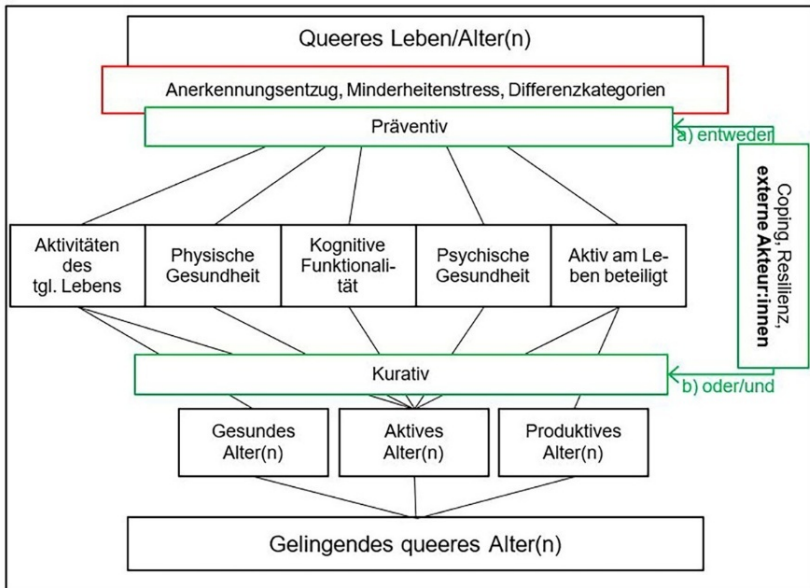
Queeres Leben/Alter(n)

Anerkennungsentzug, Minderheitenstress, Differenzkategorien

Präventiv

a) entweder

Coping, Resilienz, **externe Akteur:innen**

Aktivitäten des tgl. Lebens

Physische Gesundheit

Kognitive Funktionalität

Psychische Gesundheit

Aktiv am Leben beteiligt

Kurativ

b) oder/und

Gesundes Alter(n)

Aktives Alter(n)

Produktives Alter(n)

Gelingendes queeres Alter(n)